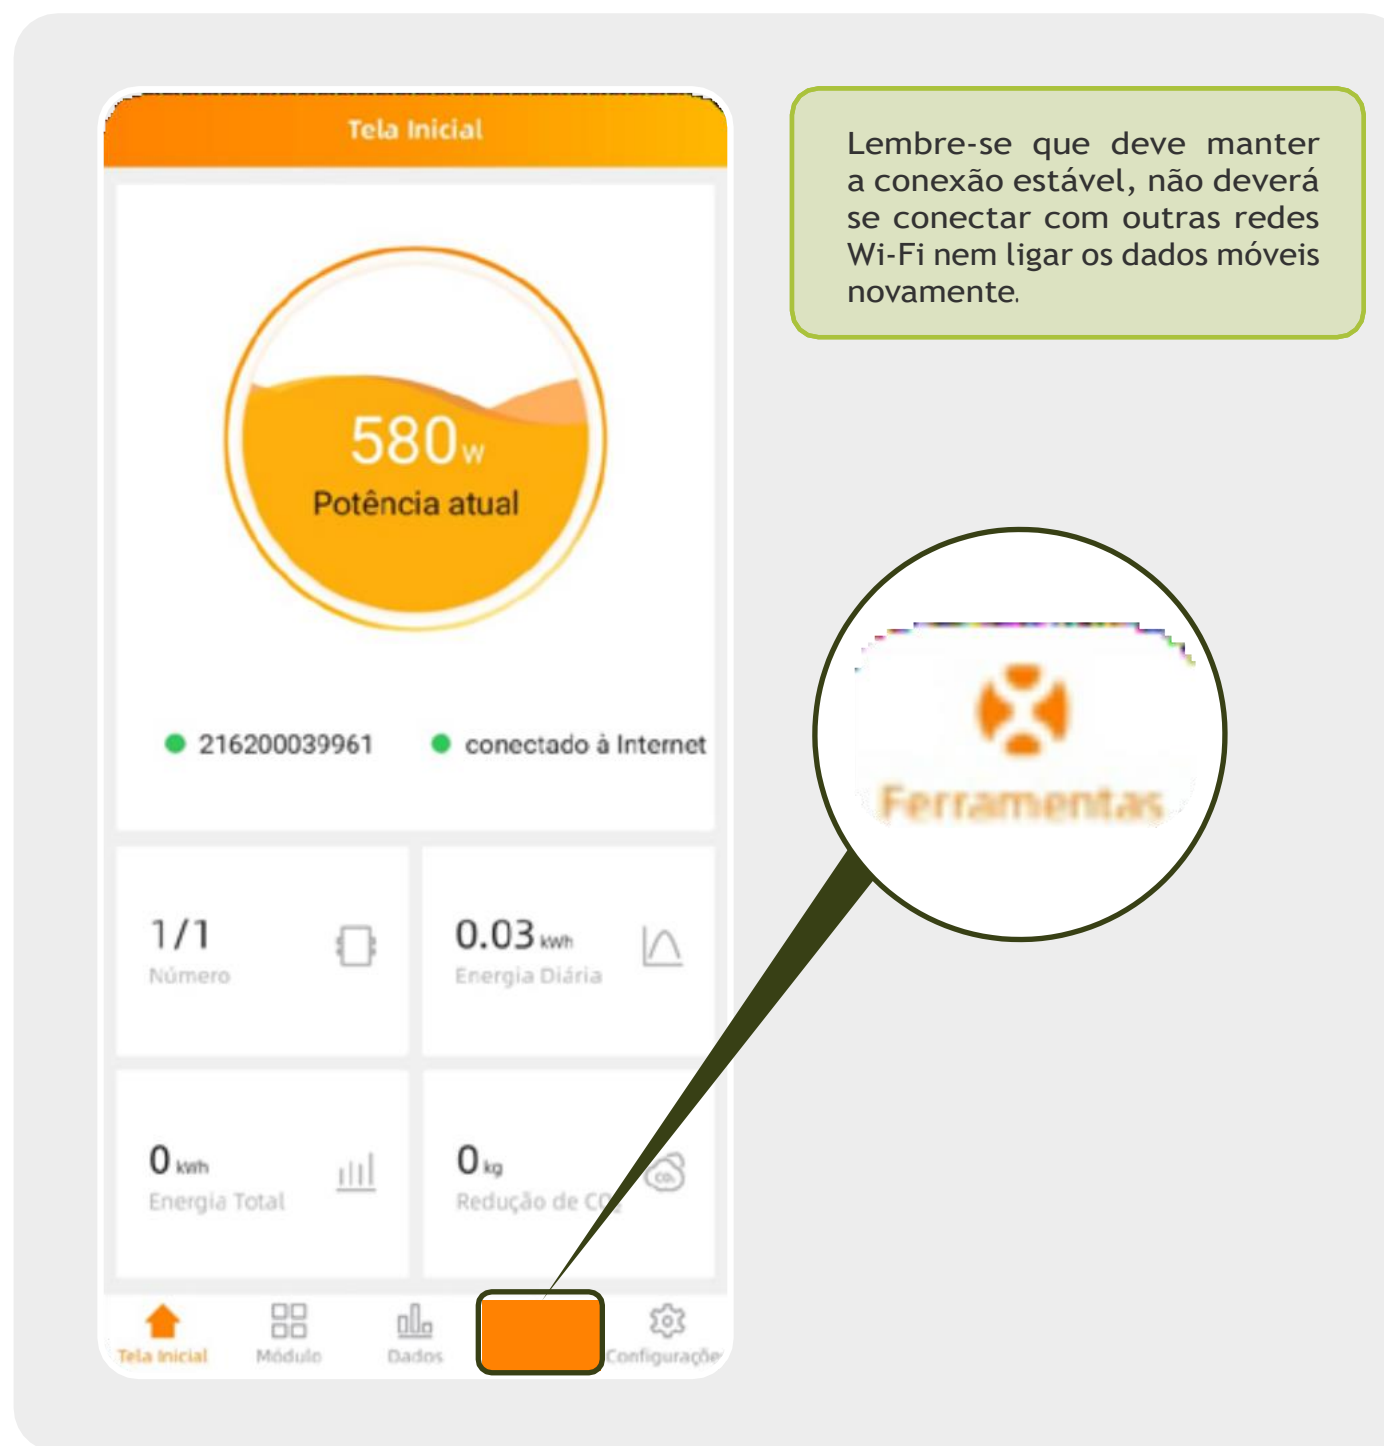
Tela Inicial

580w
Potência atual

216200039961
conectado à Internet

1/1
Número

0.03 kWh
Energia Diária

0 kWh
Energia Total

0 kg
Redução de CO

Tela Inicial
Módulo
Dados
Configuraçõe

Lembre-se que deve manter a conexão estável, não deverá se conectar com outras redes Wi-Fi nem ligar os dados móveis novamente.

Ferramentas